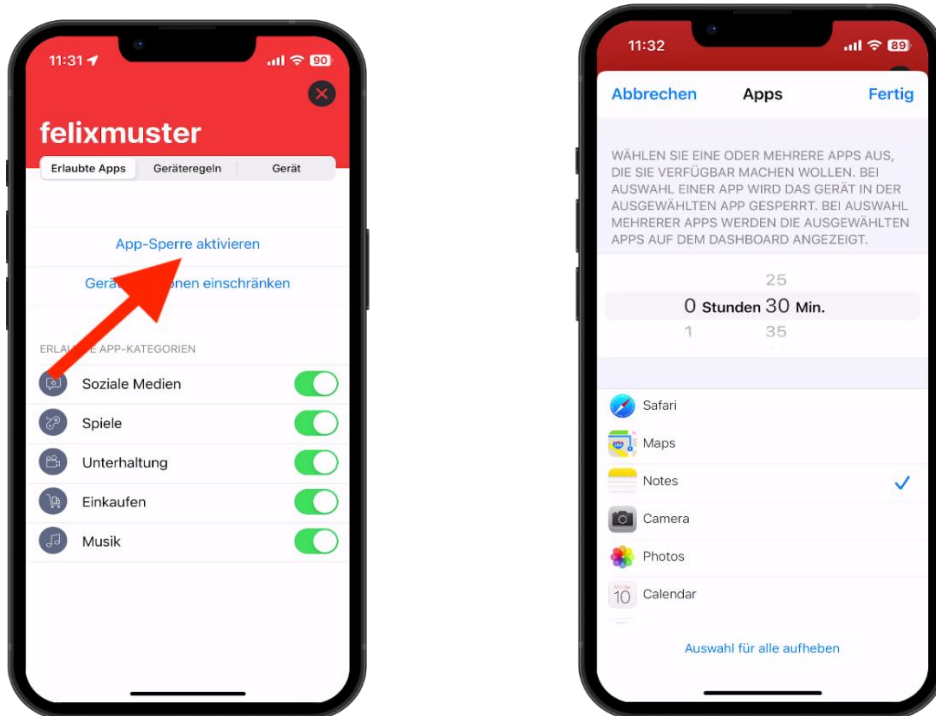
11:31

90

felixmuster

Erlaubte Apps | Geräteregeln | Gerät

App-Sperre aktivieren

Gerä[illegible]onen einschränken

ERLAU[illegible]E APP-KATEGORIEN

Soziale Medien

Spiele

Unterhaltung

Einkaufen

Musik

11:32

89

Abbrechen | Apps | Fertig

WÄHLEN SIE EINE ODER MEHRERE APPS AUS, DIE SIE VERFÜGBAR MACHEN WOLLEN. BEI AUSWAHL EINER APP WIRD DAS GERÄT IN DER AUSGEWÄHLTEN APP GESPERRT. BEI AUSWAHL MEHRERER APPS WERDEN DIE AUSGEWÄHLTEN APPS AUF DEM DASHBOARD ANGEZEIGT.

25

0 Stunden 30 Min.

1 35

Safari

Maps

Notes

Camera

Photos

10 Calendar

Auswahl für alle aufheben